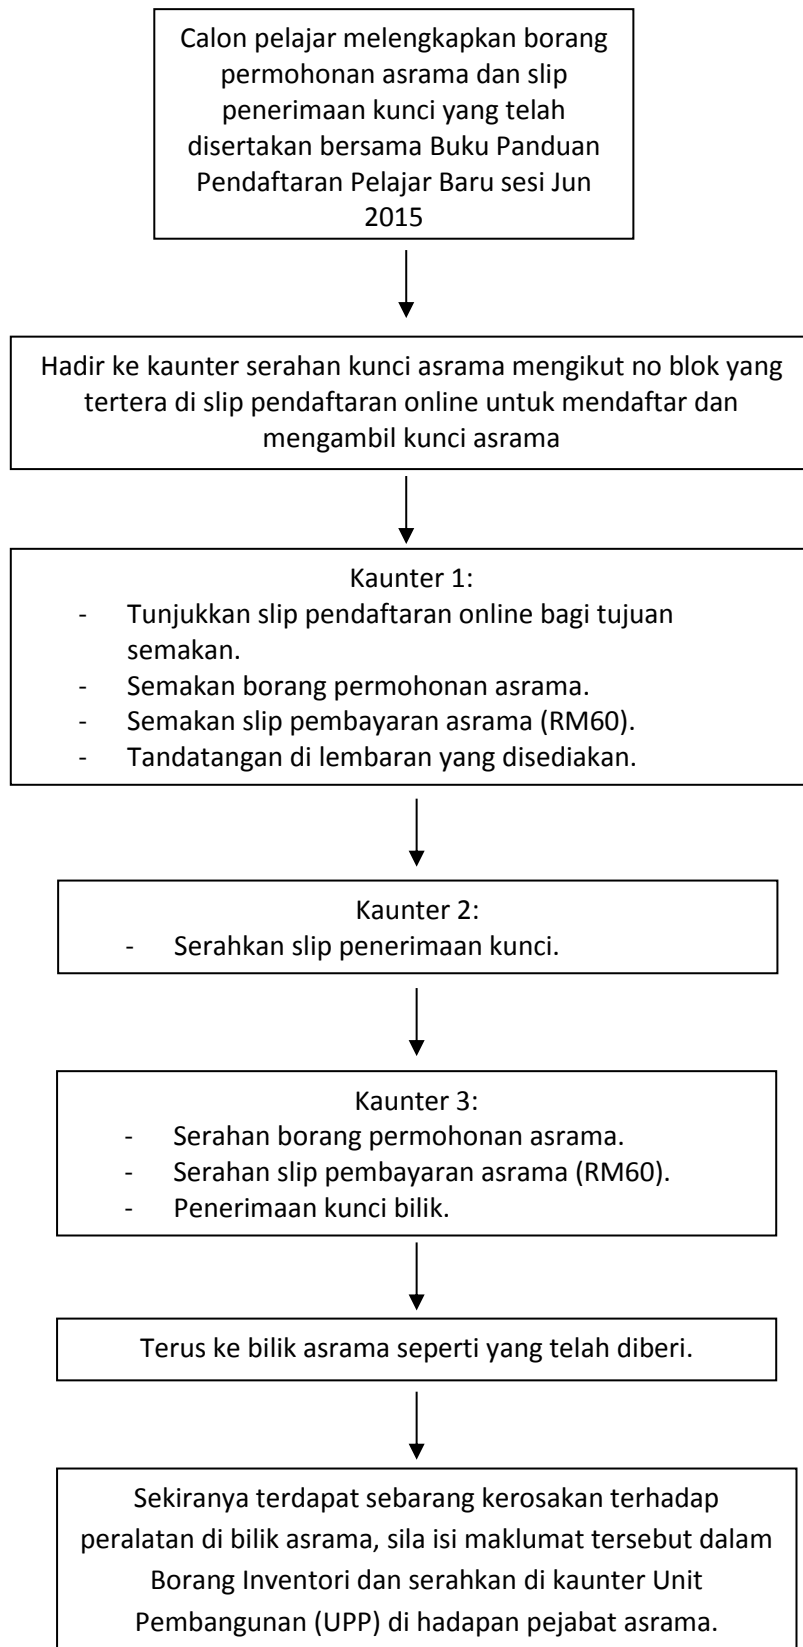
Calon pelajar melengkapkan borang permohonan asrama dan slip penerimaan kunci yang telah disertakan bersama Buku Panduan Pendaftaran Pelajar Baru sesi Jun 2015

Hadir ke kaunter serahan kunci asrama mengikut no blok yang tertera di slip pendaftaran online untuk mendaftar dan mengambil kunci asrama

Kaunter 1:
- Tunjukkan slip pendaftaran online bagi tujuan semakan.
- Semakan borang permohonan asrama.
- Semakan slip pembayaran asrama (RM60).
- Tandatangan di lembaran yang disediakan.

Kaunter 2:
- Serahkan slip penerimaan kunci.

Kaunter 3:
- Serahan borang permohonan asrama.
- Serahan slip pembayaran asrama (RM60).
- Penerimaan kunci bilik.

Terus ke bilik asrama seperti yang telah diberi.

Sekiranya terdapat sebarang kerosakan terhadap peralatan di bilik asrama, sila isi maklumat tersebut dalam Borang Inventori dan serahkan di kaunter Unit Pembangunan (UPP) di hadapan pejabat asrama.